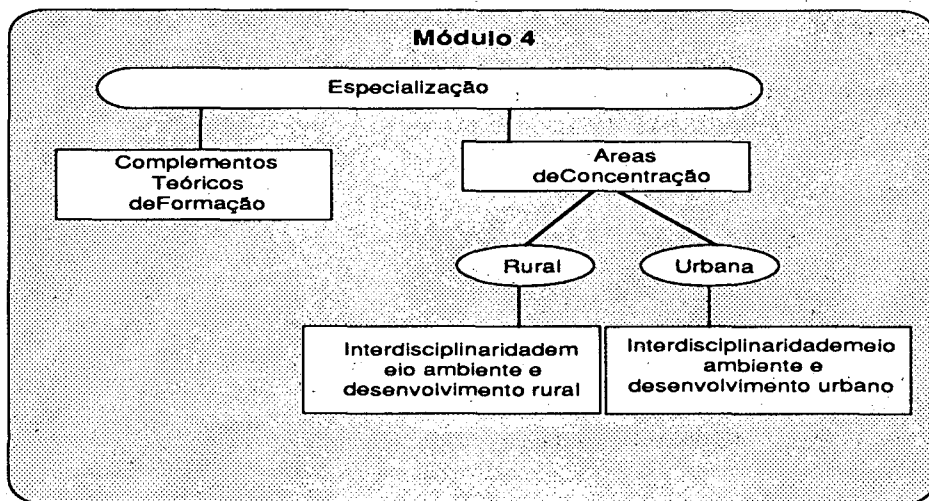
Módulo 4

Especialização

Complementos Teóricos deFormação

Areas deConcentração

Rural

Urbana

Interdisciplinaridadem eio ambiente e desenvolvimento rural

Interdisciplinaridademeio ambiente e desenvolvimento urbano